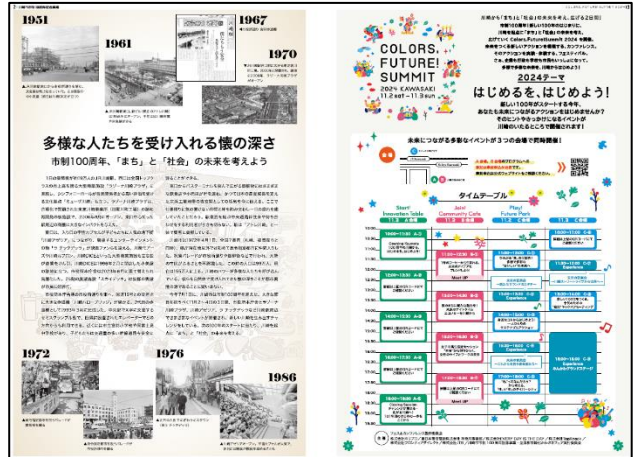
1951

1961

1967

1970

多様な人たちを受け入れる懐の深さ

市制100周年、「まち」と「社会」の未来を考えよう

1972

1976

1986

COLORS, FUTURE! SUMMIT
2024 KAWASAKI 11.2 sat – 11.3 sun

2024テーマ

はじめるを、はじめよう!

新しい100年がスタートする今年、あなたも未来につながるアクションをはじめませんか?そのヒントやきっかけになるイベントが川崎のいたるところで開催されます!

未来につながる多彩なイベントが3つの会場で同時開催!

タイムテーブル

Start! Innovation Table

Join! Community Cafe

Play! Future Park

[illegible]